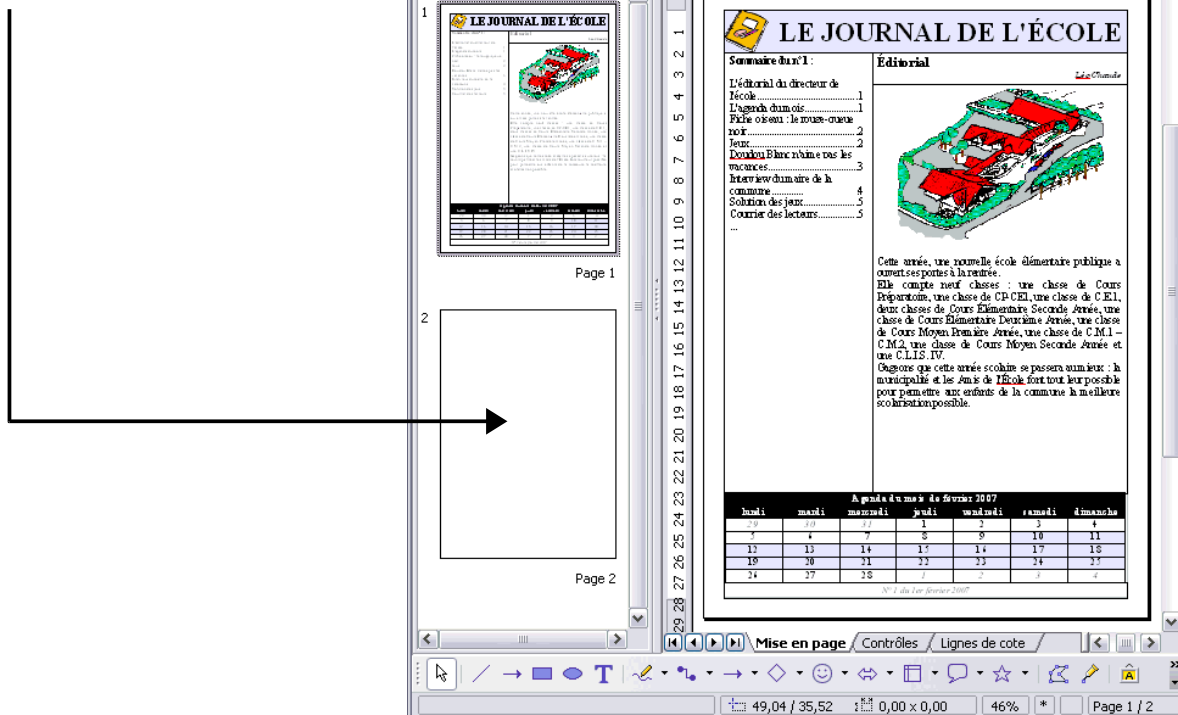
1

LE JOURNAL DE L'ÉCOLE

Page 1

2

Page 2

1 2 3 4 5 6 7 8 9 10 11 12 13 14 15 16 17 18 19 20 21 22 23 24 25 26 27 28 29

LE JOURNAL DE L'ÉCOLE

Sommaire du n°1 :

L'éditorial du directeur de l'école.....................................1
L'agenda du mois.................................1
Fiche oiseau : le rouge-queue noir......................................2
Jeux.............................................2
Doudou Blanc n'aime pas les vacances...............................3
Interview du maire de la commune...............................4
Solution des jeux..............................5
Courrier des lecteurs......................5
...

Éditorial

Léa Chaude

Cette année, une nouvelle école élémentaire publique a ouvert ses portes à la rentrée.
Elle compte neuf classes : une classe de Cours Préparatoire, une classe de CP-CE1, une classe de C.E.1, deux classes de Cours Élémentaire Seconde Année, une classe de Cours Élémentaire Deuxième Année, une classe de Cours Moyen Première Année, une classe de C.M.1 – C.M.2, une classe de Cours Moyen Seconde Année et une C.L.I.S. IV.
Gageons que cette année scolaire se passera au mieux : la municipalité et les Amis de l'École font tout leur possible pour permettre aux enfants de la commune la meilleure scolarisation possible.

| Agenda du mois de février 2007 | | | | | | |
|---|---|---|---|---|---|---|
| lundi | mardi | mercredi | jeudi | vendredi | samedi | dimanche |
| 29 | 30 | 31 | 1 | 2 | 3 | 4 |
| 5 | 6 | 7 | 8 | 9 | 10 | 11 |
| 12 | 13 | 14 | 15 | 16 | 17 | 18 |
| 19 | 20 | 21 | 22 | 23 | 24 | 25 |
| 26 | 27 | 28 | 1 | 2 | 3 | 4 |

N° 1 du 1er février 2007

Mise en page Contrôles Lignes de cote

49,04 / 35,52 0,00 x 0,00 46% * Page 1 / 2